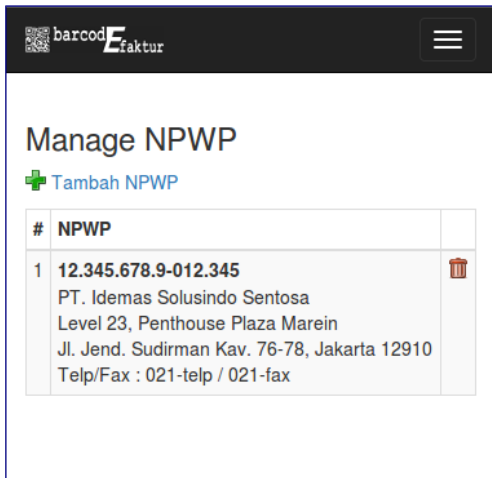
barcodEfaktur

Manage NPWP

Tambah NPWP

| # | NPWP | |
|---|---|---|
| 1 | **12.345.678.9-012.345** PT. Idemas Solusindo Sentosa Level 23, Penthouse Plaza Marein Jl. Jend. Sudirman Kav. 76-78, Jakarta 12910 Telp/Fax : 021-telp / 021-fax | |